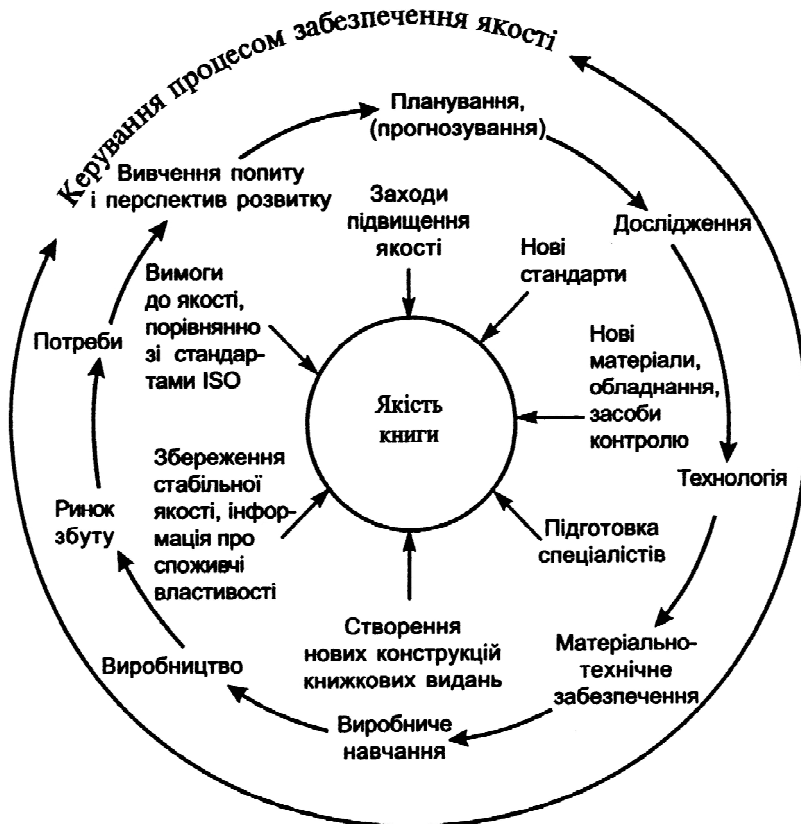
Керування процесом забезпечення якості

Планування, (прогнозування)

Дослідження

Технологія

Матеріально-технічне забезпечення

Виробниче навчання

Виробництво

Ринок збуту

Потреби

Вивчення попиту і перспектив розвитку

Заходи підвищення якості

Нові стандарти

Нові матеріали, обладнання, засоби контролю

Підготовка спеціалістів

Створення нових конструкцій книжкових видань

Збереження стабільної якості, інформація про споживчі властивості

Вимоги до якості, порівнянно зі стандартами ISO

Якість книги